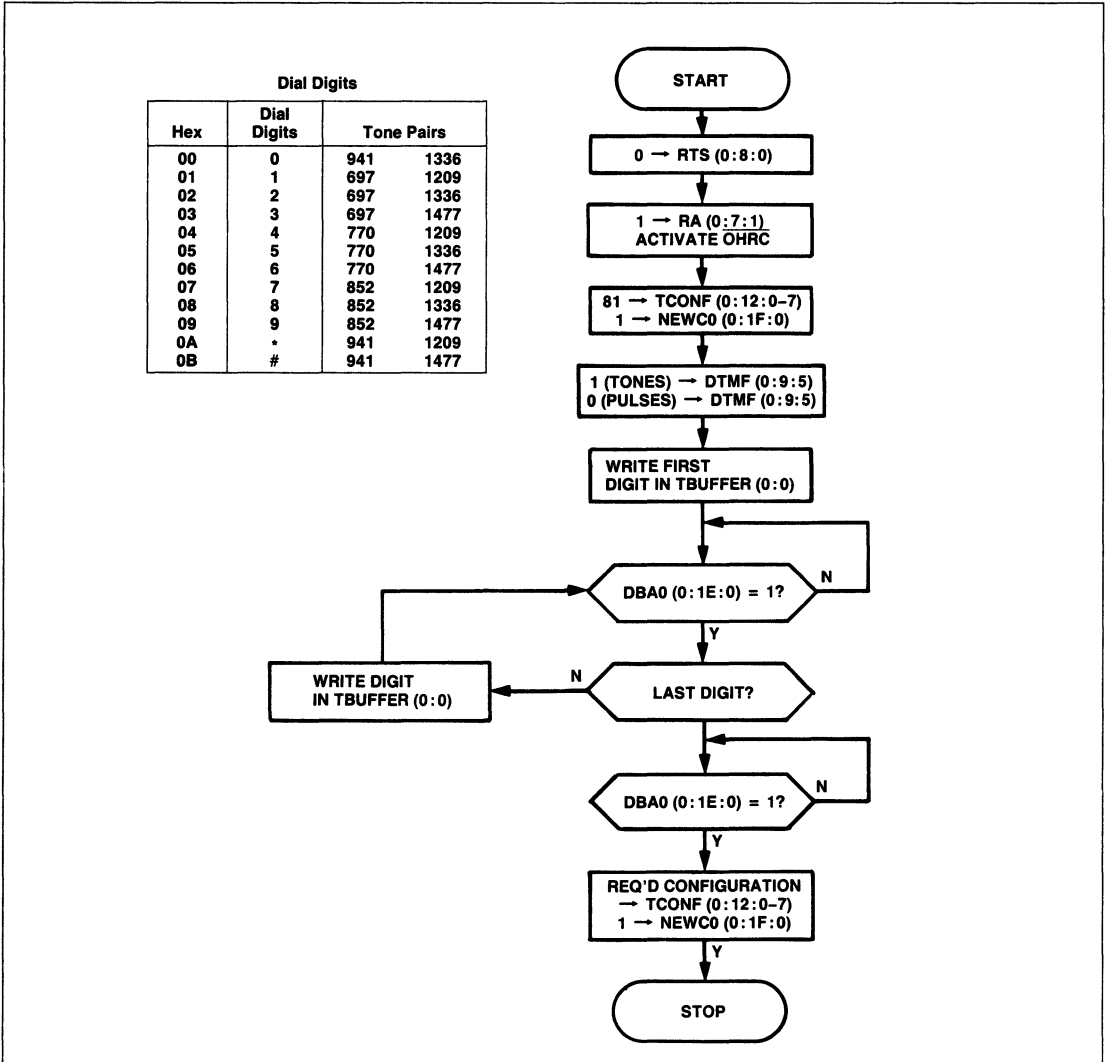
Dial Digits

| Hex | Dial Digits | Tone Pairs | |
|---|---|---|---|
| 00 | 0 | 941 | 1336 |
| 01 | 1 | 697 | 1209 |
| 02 | 2 | 697 | 1336 |
| 03 | 3 | 697 | 1477 |
| 04 | 4 | 770 | 1209 |
| 05 | 5 | 770 | 1336 |
| 06 | 6 | 770 | 1477 |
| 07 | 7 | 852 | 1209 |
| 08 | 8 | 852 | 1336 |
| 09 | 9 | 852 | 1477 |
| 0A | * | 941 | 1209 |
| 0B | # | 941 | 1477 |

START

0 → RTS (0:8:0)

1 → RA (0:7:1)
ACTIVATE $\overline{OHRC}$

81 → TCONF (0:12:0–7)
1 → NEWC0 (0:1F:0)

1 (TONES) → DTMF (0:9:5)
0 (PULSES) → DTMF (0:9:5)

WRITE FIRST DIGIT IN TBUFFER (0:0)

DBA0 (0:1E:0) = 1?

N

Y

WRITE DIGIT IN TBUFFER (0:0)

N

LAST DIGIT?

DBA0 (0:1E:0) = 1?

N

Y

REQ'D CONFIGURATION
→ TCONF (0:12:0–7)
1 → NEWC0 (0:1F:0)

Y

STOP